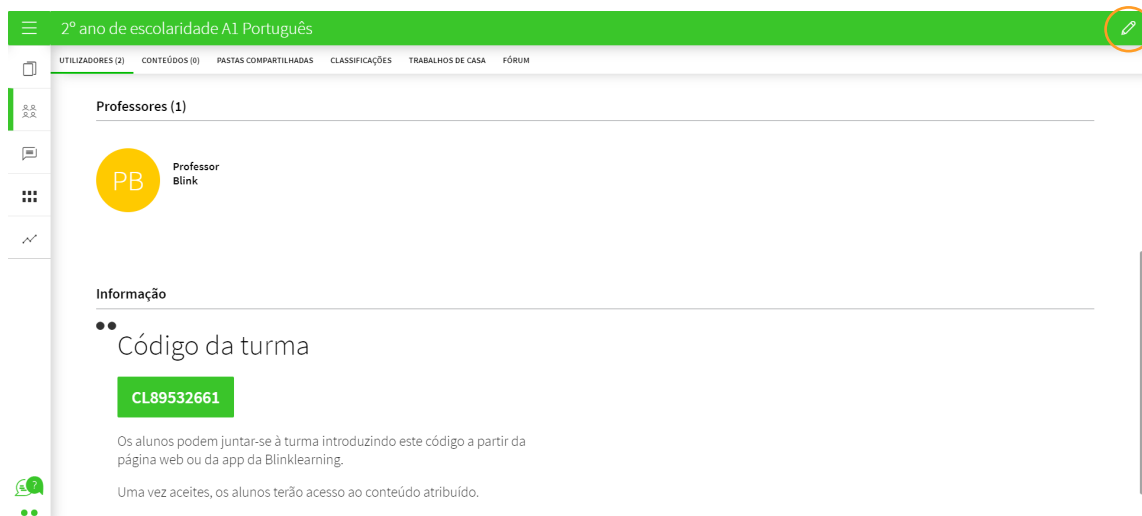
2º ano de escolaridade A1 Português

UTILIZADORES (2) CONTEÚDOS (0) PASTAS COMPARTILHADAS CLASSIFICAÇÕES TRABALHOS DE CASA FÓRUM

Professores (1)

PB

Professor
Blink

Informação

Código da turma

CL89532661

Os alunos podem juntar-se à turma introduzindo este código a partir da página web ou da app da Blinklearning.

Uma vez aceites, os alunos terão acesso ao conteúdo atribuído.

?